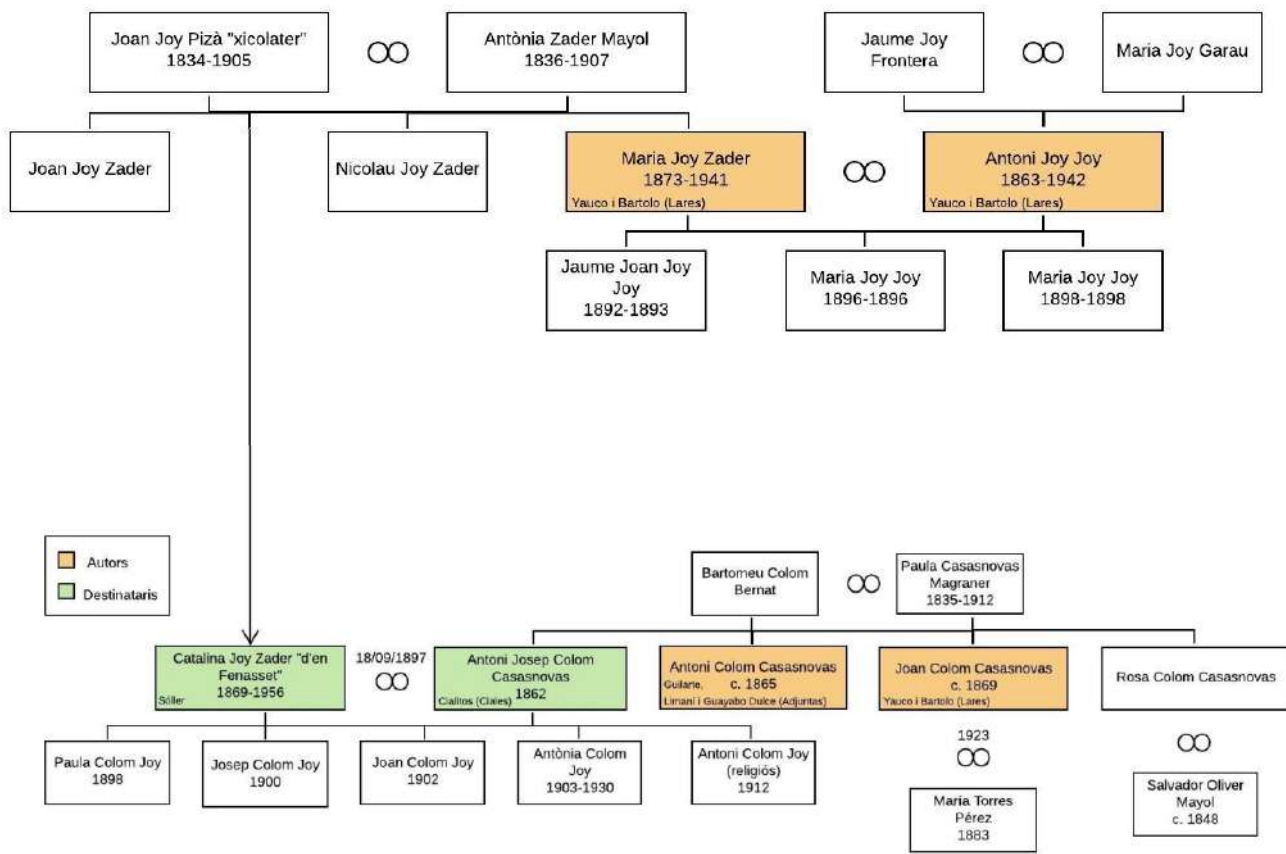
Joan Joy Pizà "xicolater"
1834-1905

∞

Antònia Zader Mayol
1836-1907

Jaume Joy Frontera

∞

Maria Joy Garau

Joan Joy Zader

Nicolau Joy Zader

Maria Joy Zader
1873-1941
Yauco i Bartolo (Lares)

∞

Antoni Joy Joy
1863-1942
Yauco i Bartolo (Lares)

Jaume Joan Joy Joy
1892-1893

Maria Joy Joy
1896-1896

Maria Joy Joy
1898-1898

Autors
Destinataris

Bartomeu Colom Bernat

∞

Paula Casasnovas Magraner
1835-1912

Catalina Joy Zader "d'en Fenasset"
1869-1956
Sóller

18/09/1897
∞

Antoni Josep Colom Casasnovas
1862
Ciallos (Ciales)

Antoni Colom Casasnovas
c. 1865
Guilarte, Limaní i Guayabo Dulce (Adjuntas)

Joan Colom Casasnovas
c. 1869
Yauco i Bartolo (Lares)

Rosa Colom Casasnovas

Paula Colom Joy
1898

Josep Colom Joy
1900

Joan Colom Joy
1902

Antònia Colom Joy
1903-1930

Antoni Colom Joy (religiós)
1912

1923
∞

Maria Torres Pérez
1883

∞

Salvador Oliver Mayol
c. 1848